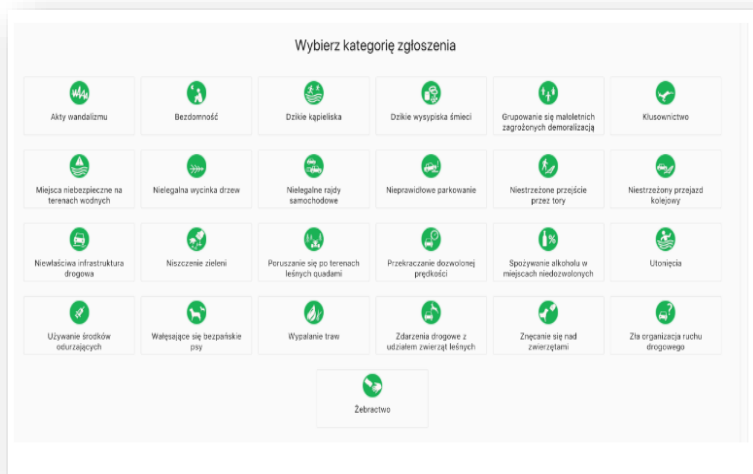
Wybierz kategorię zgłoszenia

Akty wandalizmu

Bezdomność

Dzikie kąpieliska

Dzikie wysypiska śmieci

Grupowanie się małoletnich zagrożonych demoralizacją

Kłusownictwo

Miejsca niebezpieczne na terenach wodnych

Nielegalna wycinka drzew

Nielegalne rajdy samochodowe

Nieprawidłowe parkowanie

Niestrzeżone przejście przez tory

Niestrzeżony przejazd kolejowy

Niewłaściwa infrastruktura drogowa

Niszczenie zieleni

Poruszanie się po terenach leśnych quadami

Przekraczanie dozwolonej prędkości

Spożywanie alkoholu w miejscach niedozwolonych

Utonięcia

Używanie środków odurzających

Wałęsające się bezpańskie psy

Wypalanie traw

Zdarzenia drogowe z udziałem zwierząt leśnych

Znęcanie się nad zwierzętami

Zła organizacja ruchu drogowego

Żebractwo